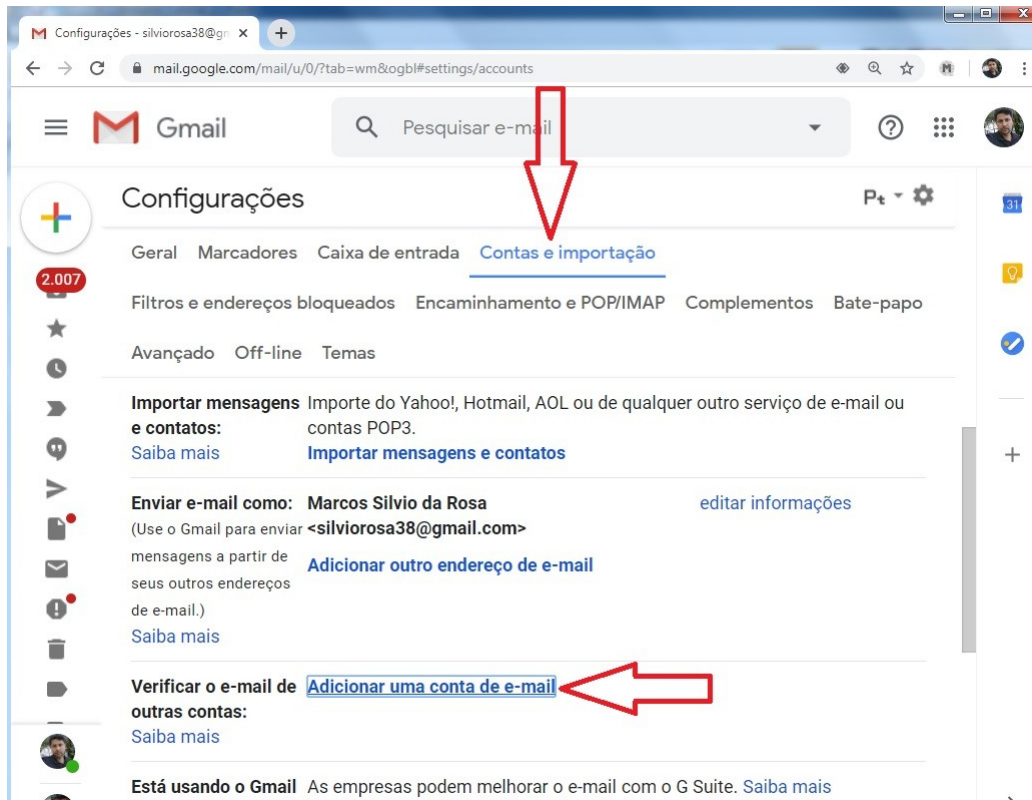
Configurações - silviorosa38@gn ×

mail.google.com/mail/u/0/?tab=wm&ogbl#settings/accounts

Gmail

Pesquisar e-mail

Configurações

2.007

Geral Marcadores Caixa de entrada Contas e importação

Filtros e endereços bloqueados Encaminhamento e POP/IMAP Complementos Bate-papo

Avançado Off-line Temas

Importar mensagens e contatos:
Saiba mais

Importe do Yahoo!, Hotmail, AOL ou de qualquer outro serviço de e-mail ou contas POP3.
Importar mensagens e contatos

Enviar e-mail como:
(Use o Gmail para enviar mensagens a partir de seus outros endereços de e-mail.)
Saiba mais

Marcos Silvio da Rosa <silviorosa38@gmail.com>
editar informações

Adicionar outro endereço de e-mail

Verificar o e-mail de outras contas:
Saiba mais

Adicionar uma conta de e-mail

Está usando o Gmail
As empresas podem melhorar o e-mail com o G Suite. Saiba mais